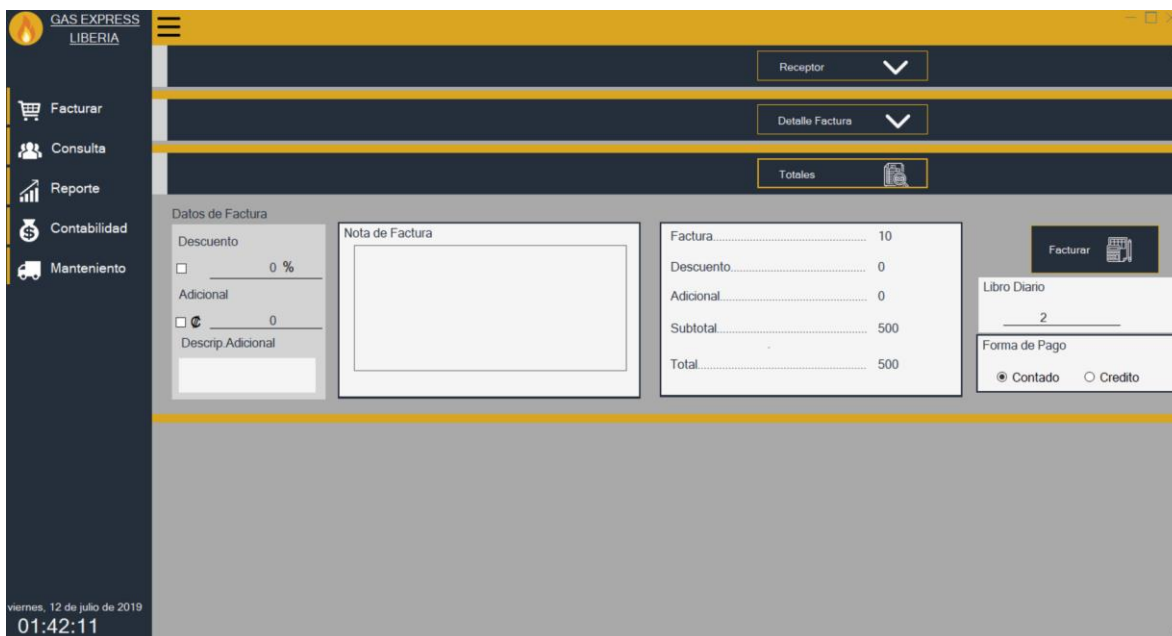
GAS EXPRESS
LIBERIA

Facturar
Consulta
Reporte
Contabilidad
Manteniento

Receptor

Detalle Factura

Totales

Datos de Factura
Descuento
0 %
Adicional
₡ 0
Descrip.Adicional

Nota de Factura

Factura........................................ 10
Descuento........................................ 0
Adicional........................................ 0
Subtotal........................................ 500
Total........................................ 500

Facturar

Libro Diario
2

Forma de Pago
Contado
Credito

viernes, 12 de julio de 2019
01:42:11